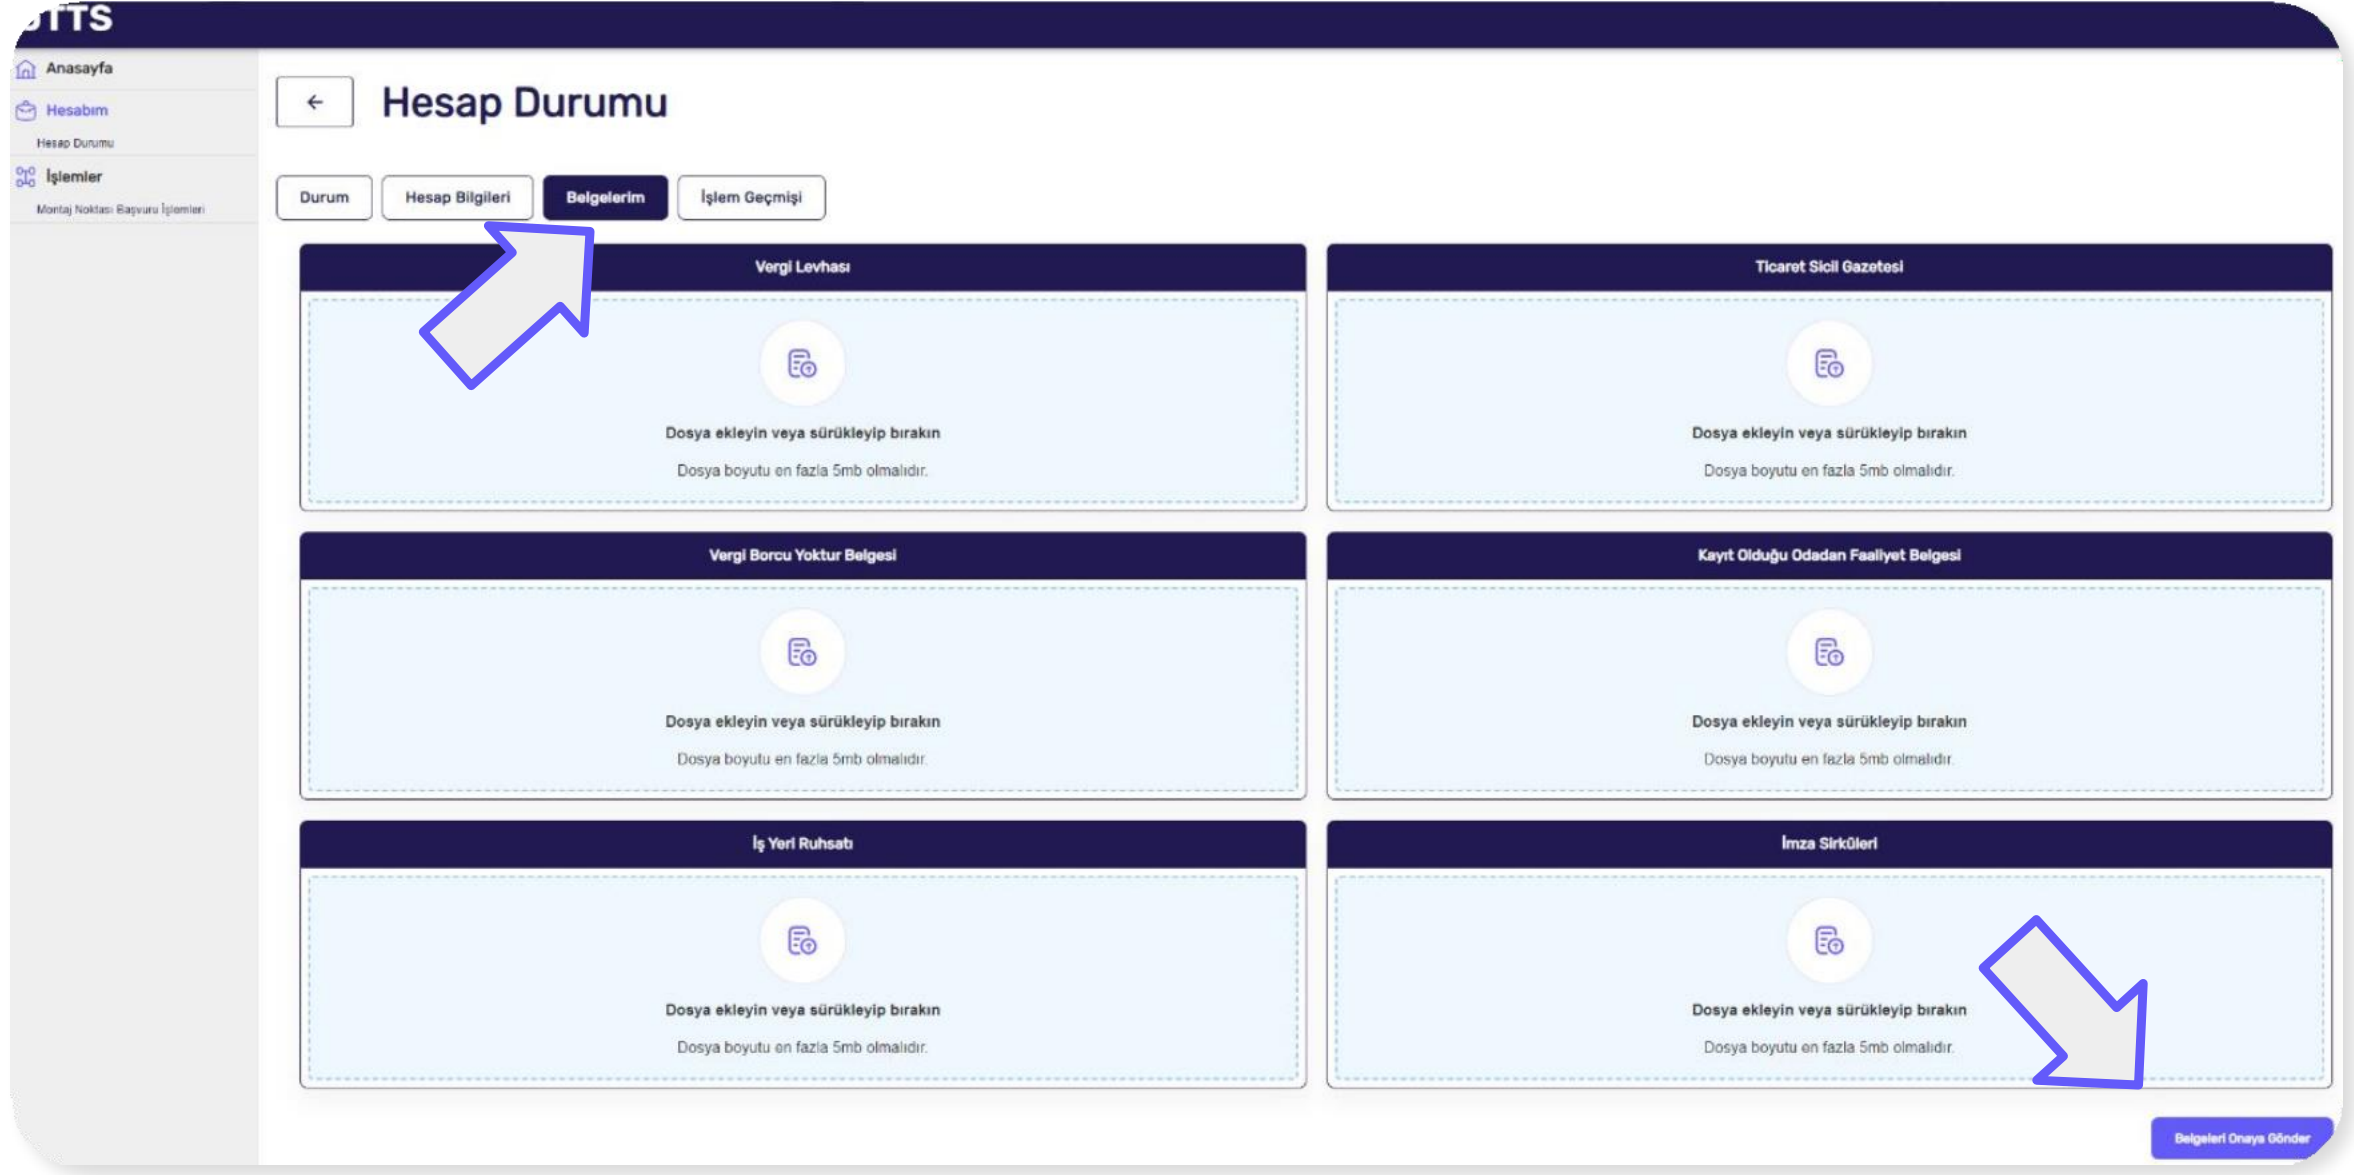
TTS

Anasayfa

Hesabım

Hesap Durumu

İşlemler

Montaj Noktası Başvuru İşlemleri

Hesap Durumu

Durum

Hesap Bilgileri

Belgelerim

İşlem Geçmişi

Vergi Levhası

Dosya ekleyin veya sürükleyip bırakın

Dosya boyutu en fazla 5mb olmalıdır.

Ticaret Sicil Gazetesi

Dosya ekleyin veya sürükleyip bırakın

Dosya boyutu en fazla 5mb olmalıdır.

Vergi Borcu Yoktur Belgesi

Dosya ekleyin veya sürükleyip bırakın

Dosya boyutu en fazla 5mb olmalıdır.

Kayıt Olduğu Odadan Faaliyet Belgesi

Dosya ekleyin veya sürükleyip bırakın

Dosya boyutu en fazla 5mb olmalıdır.

İş Yeri Ruhsatı

Dosya ekleyin veya sürükleyip bırakın

Dosya boyutu en fazla 5mb olmalıdır.

İmza Sirküleri

Dosya ekleyin veya sürükleyip bırakın

Dosya boyutu en fazla 5mb olmalıdır.

Belgeleri Onaya Gönder